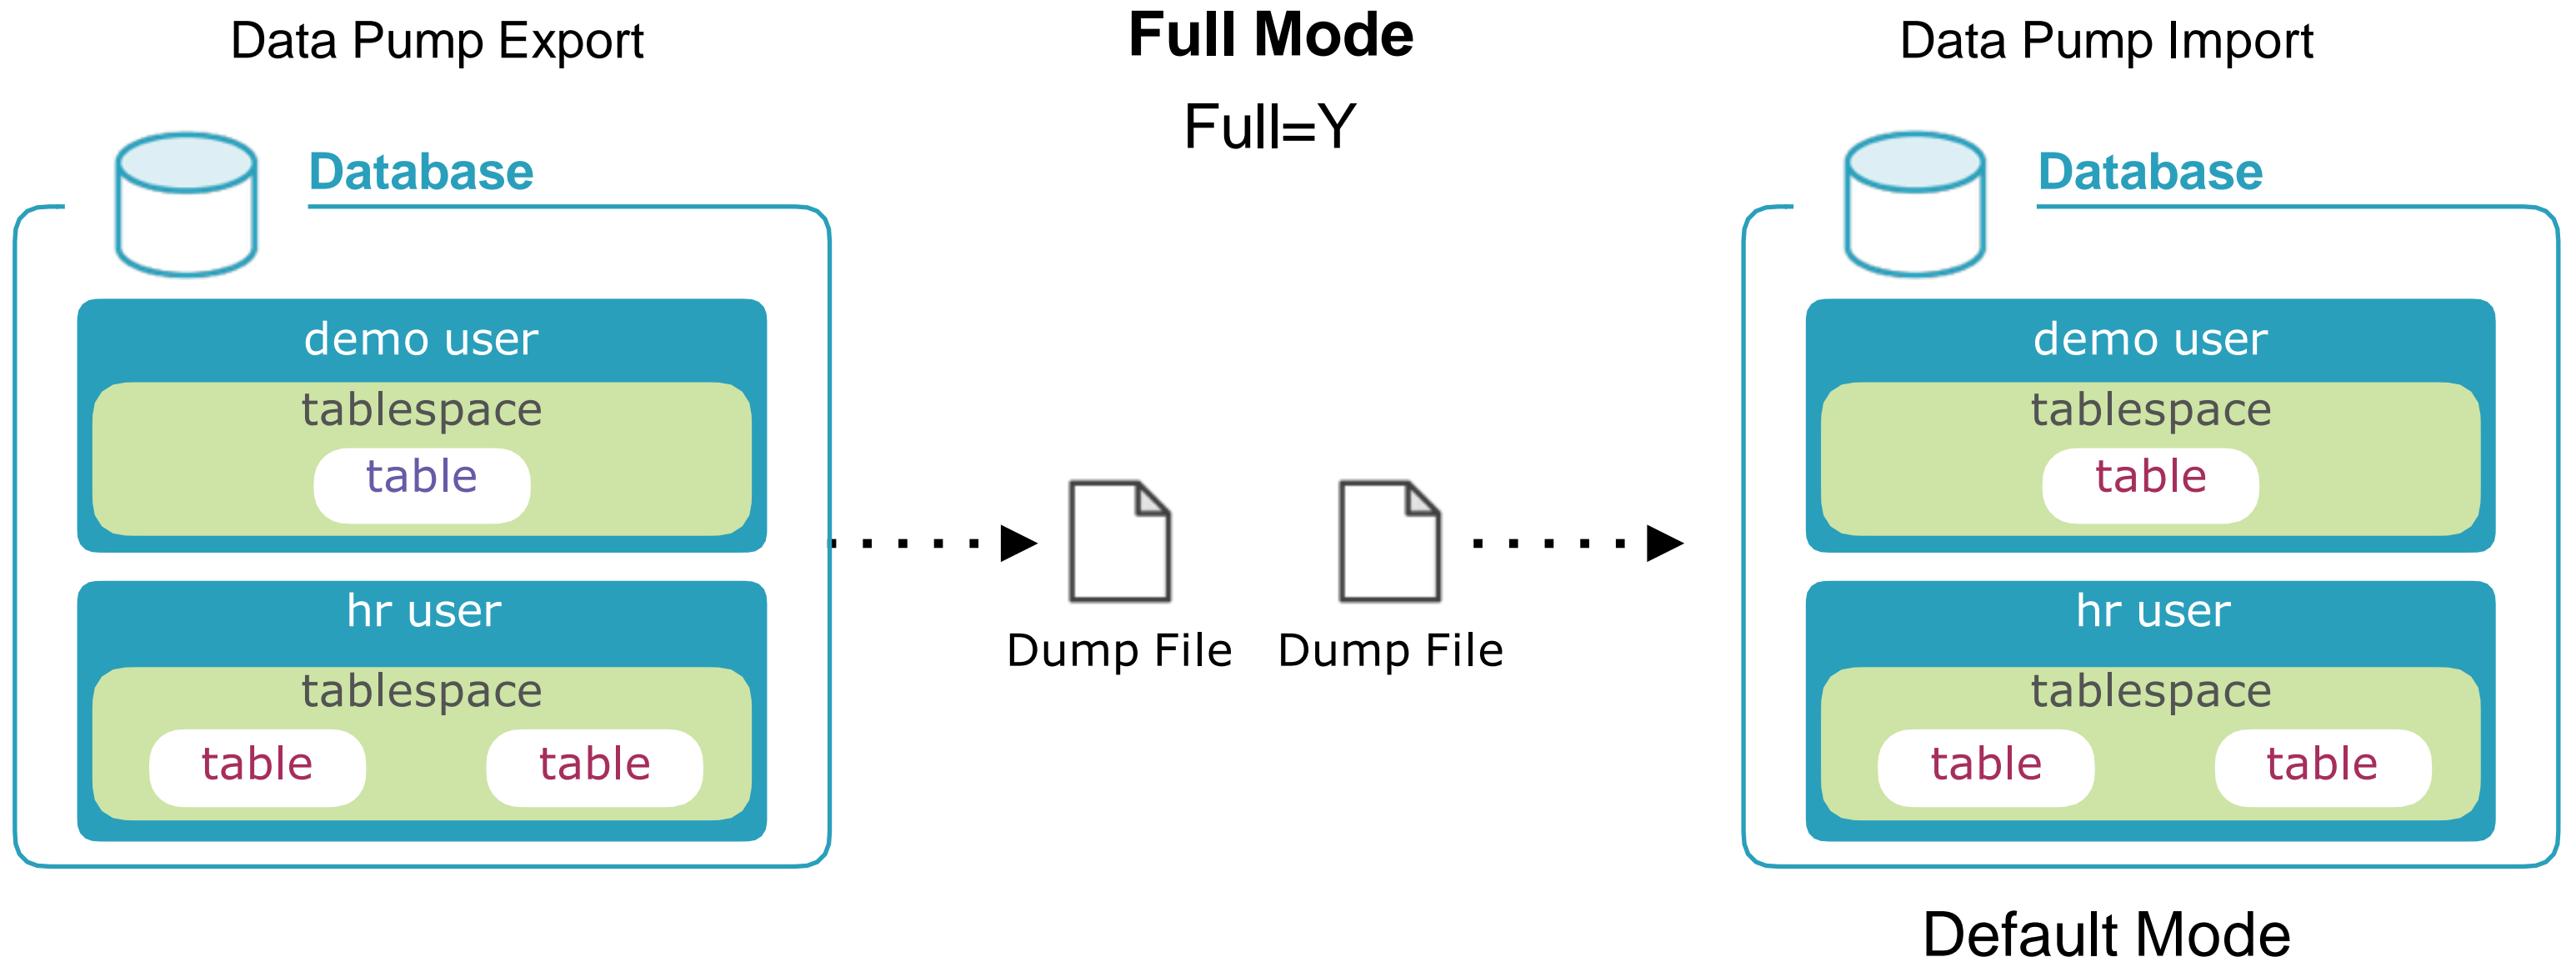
Data Pump Export

Full Mode

Full=Y

Data Pump Import

Database

demo user

tablespace

table

hr user

tablespace

table

table

Dump File

Dump File

Database

demo user

tablespace

table

hr user

tablespace

table

table

Default Mode